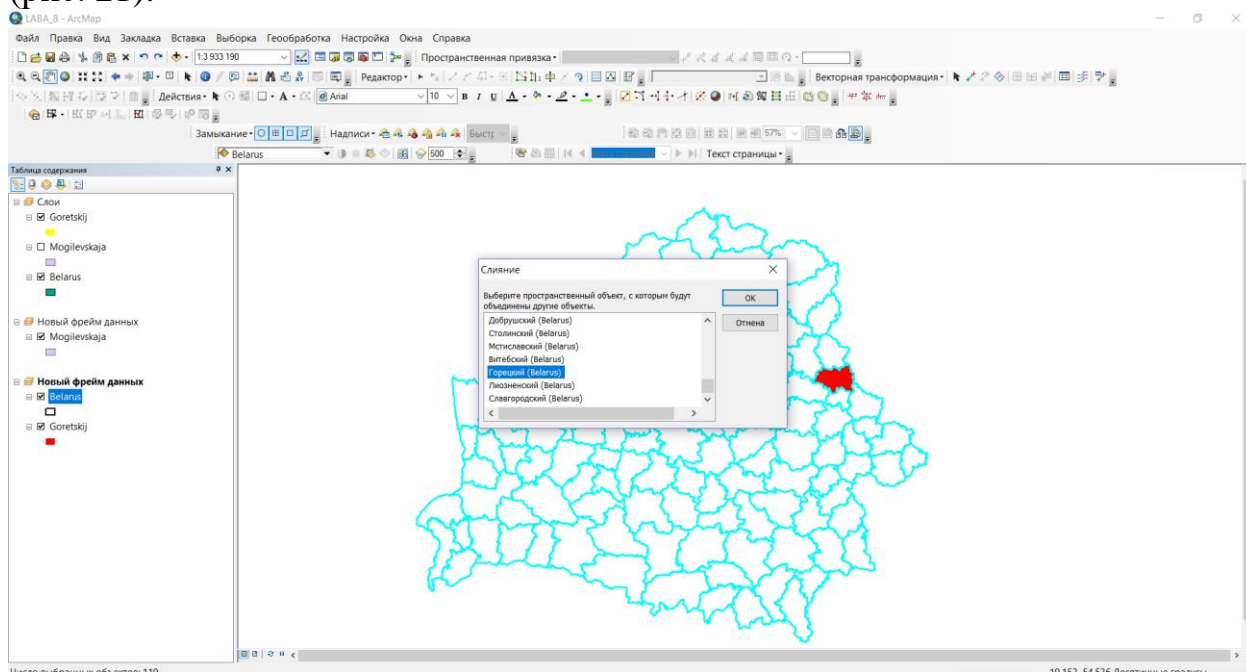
LABA_8 - ArcMap

Файл Правка Вид Закладка Вставка Выборка Геообработка Настройка Окна Справка

1:3 933 190

Пространственная привязка

Редактор

Векторная трансформация

Действия

Arial

10

Замыкание

Надписи

Быстр

57%

Belarus

500

Текст страницы

Таблица содержания

Слои

Goretskij

Mogilevskaja

Belarus

Новый фрейм данных

Mogilevskaja

Новый фрейм данных

Belarus

Goretskij

Слияние

Выберите пространственный объект, с которым будут объединены другие объекты.

OK

Отмена

Добрушский (Belarus)
Столинский (Belarus)
Мстиславский (Belarus)
Витебский (Belarus)
Горецкий (Belarus)
Лиозненский (Belarus)
Славгородский (Belarus)

Число выбранных объектов: 119

19,152 54,526 Десятичные градусы